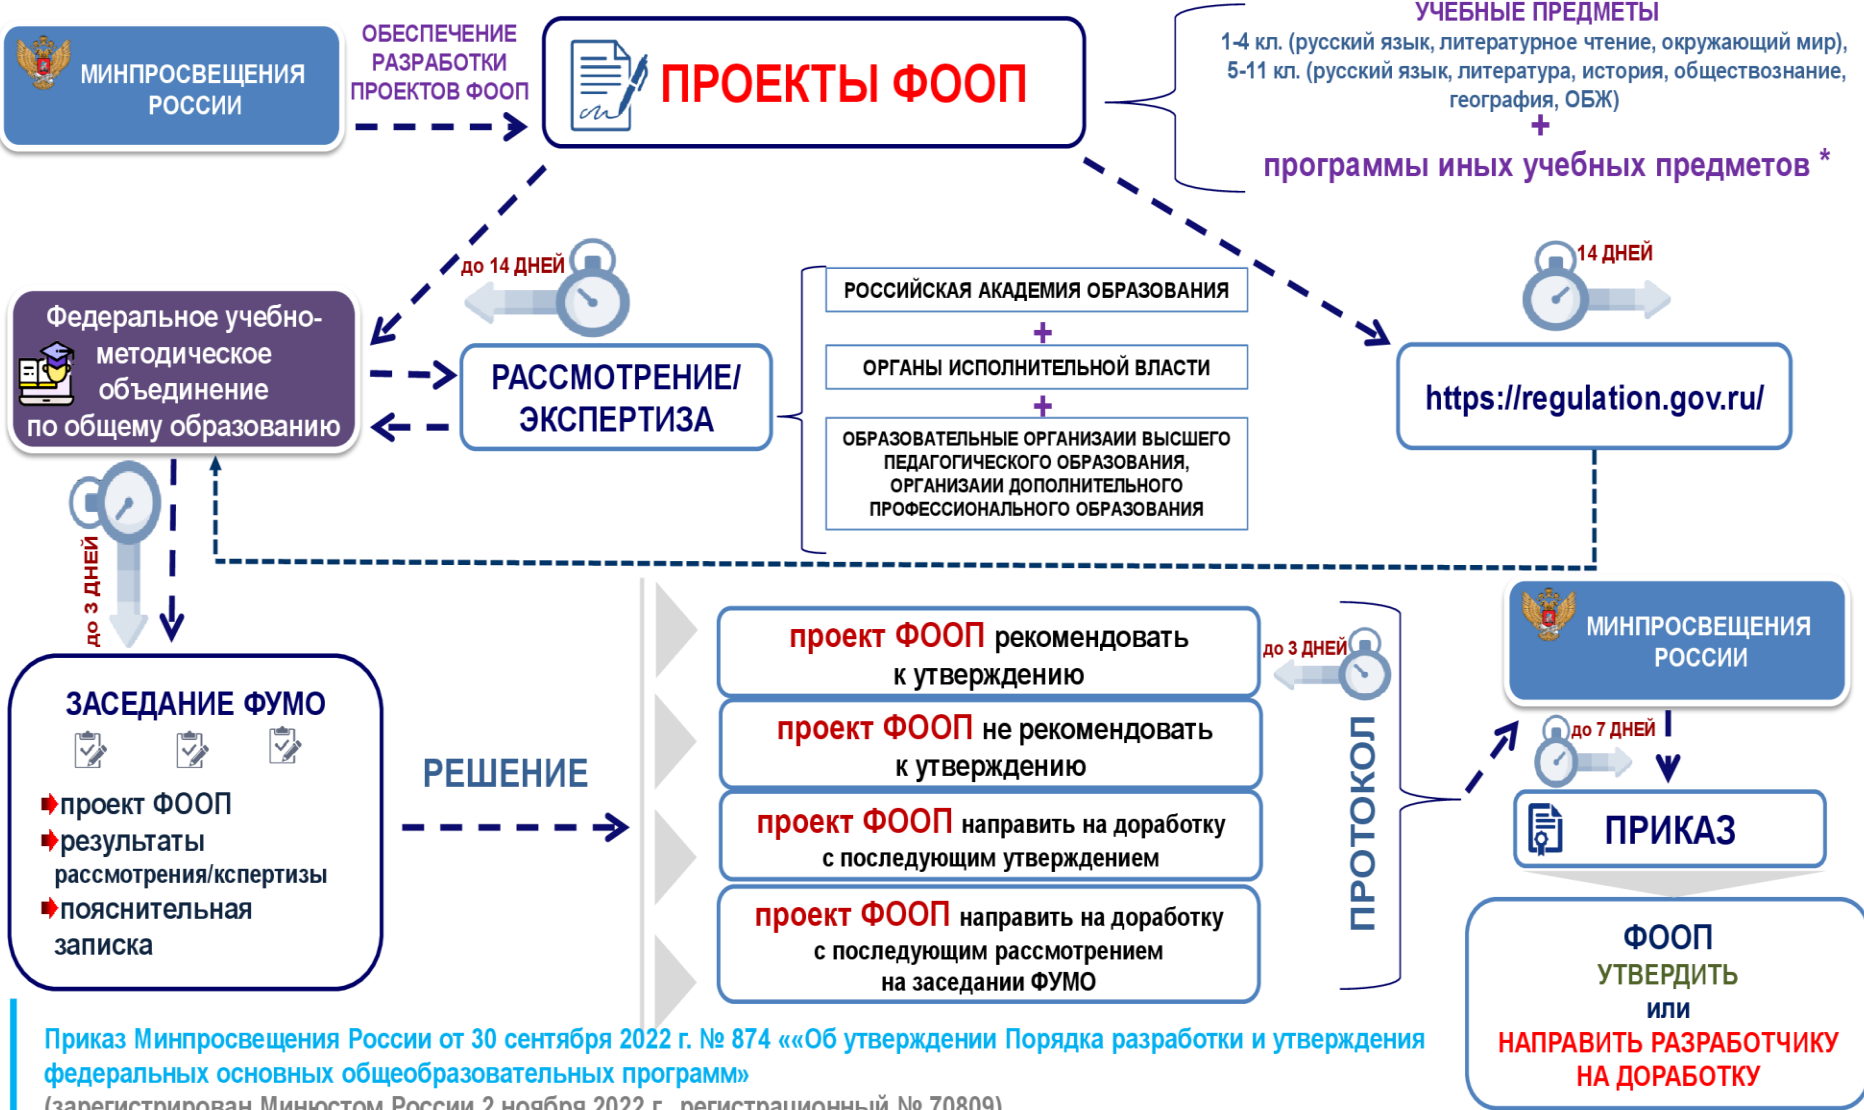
МИНПРОСВЕЩЕНИЯ РОССИИ

ОБЕСПЕЧЕНИЕ РАЗРАБОТКИ ПРОЕКТОВ ФООП

ПРОЕКТЫ ФООП

УЧЕБНЫЕ ПРЕДМЕТЫ
1-4 кл. (русский язык, литературное чтение, окружающий мир),
5-11 кл. (русский язык, литература, история, обществознание, география, ОБЖ)
+
программы иных учебных предметов *

до 14 ДНЕЙ

Федеральное учебно-методическое объединение по общему образованию

РАССМОТРЕНИЕ/ ЭКСПЕРТИЗА

РОССИЙСКАЯ АКАДЕМИЯ ОБРАЗОВАНИЯ
+
ОРГАНЫ ИСПОЛНИТЕЛЬНОЙ ВЛАСТИ
+
ОБРАЗОВАТЕЛЬНЫЕ ОРГАНИЗАИИ ВЫСШЕГО ПЕДАГОГИЧЕСКОГО ОБРАЗОВАНИЯ, ОРГАНИЗАИИ ДОПОЛНИТЕЛЬНОГО ПРОФЕССИОНАЛЬНОГО ОБРАЗОВАНИЯ

14 ДНЕЙ

https://regulation.gov.ru/

до 3 ДНЕЙ

ЗАСЕДАНИЕ ФУМО
проект ФООП
результаты рассмотрения/кспертизы
пояснительная записка

РЕШЕНИЕ

проект ФООП рекомендовать к утверждению

проект ФООП не рекомендовать к утверждению

проект ФООП направить на доработку с последующим утверждением

проект ФООП направить на доработку с последующим рассмотрением на заседании ФУМО

до 3 ДНЕЙ

ПРОТОКОЛ

МИНПРОСВЕЩЕНИЯ РОССИИ

до 7 ДНЕЙ

ПРИКАЗ

ФООП
УТВЕРДИТЬ
или
НАПРАВИТЬ РАЗРАБОТЧИКУ НА ДОРАБОТКУ

Приказ Минпросвещения России от 30 сентября 2022 г. № 874 ««Об утверждении Порядка разработки и утверждения федеральных основных общеобразовательных программ»
(зарегистрирован Минюстом России 2 ноября 2022 г., регистрационный № 70809)